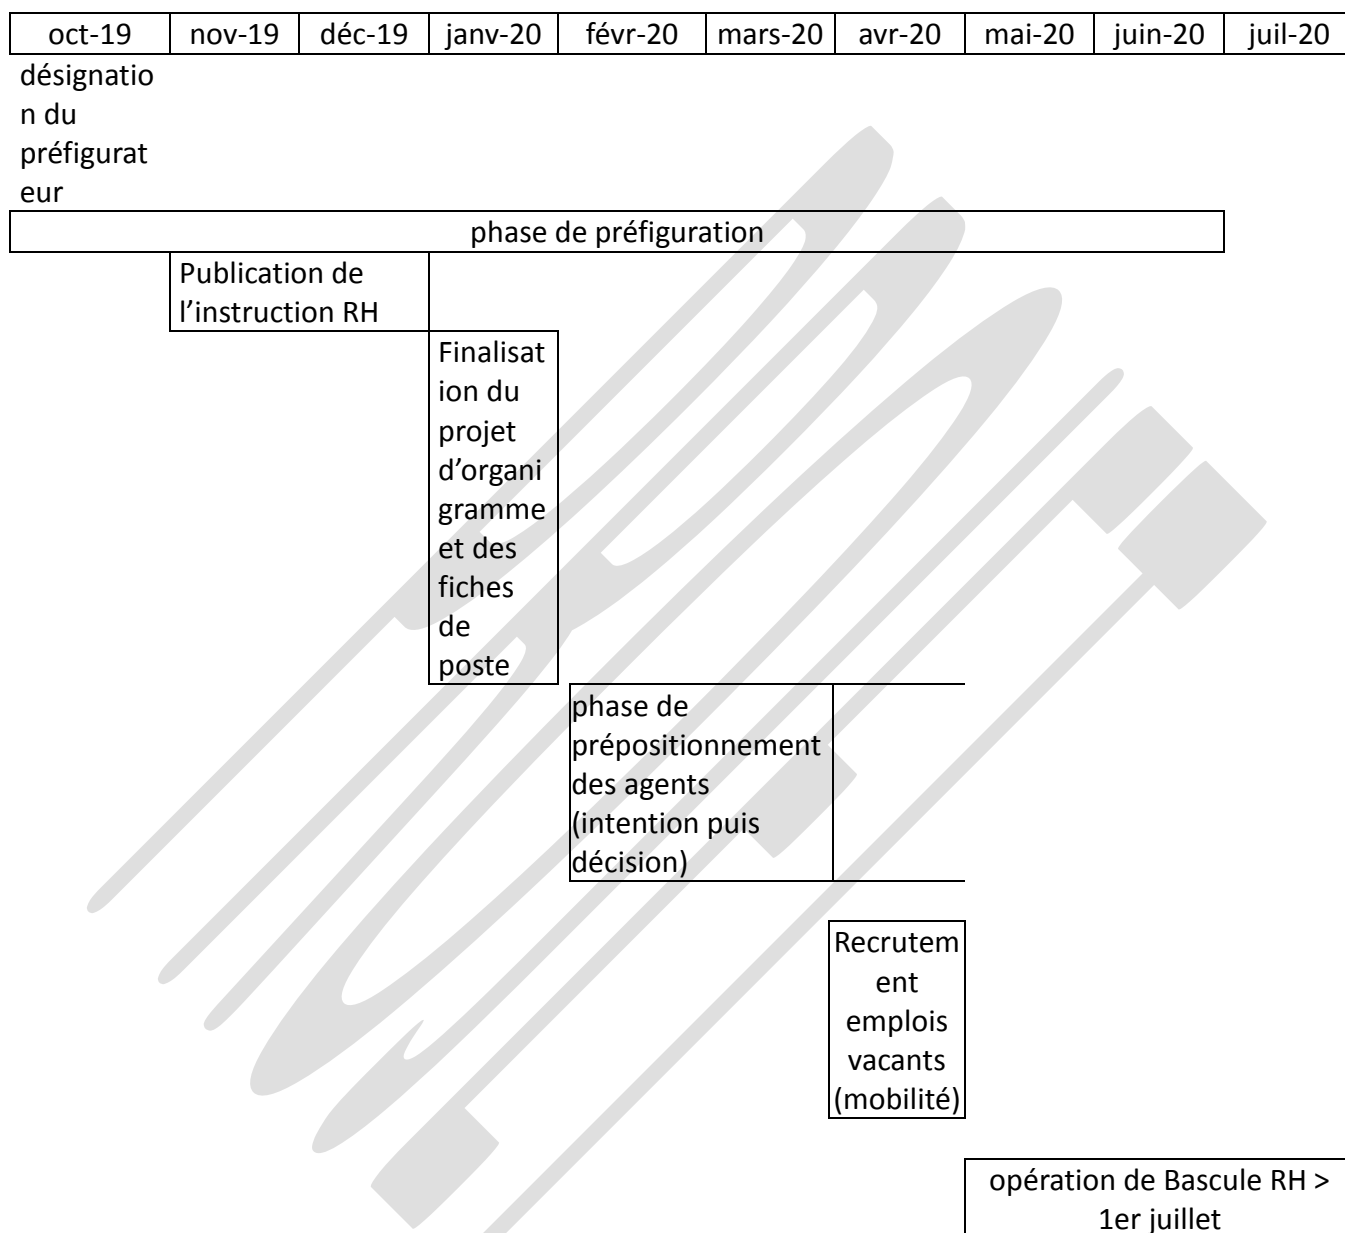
| oct-19 | nov-19 | déc-19 | janv-20 | févr-20 | mars-20 | avr-20 | mai-20 | juin-20 | juil-20 |
|---|---|---|---|---|---|---|---|---|---|

désignation du préfigurateur

phase de préfiguration

Publication de l'instruction RH

Finalisation du projet d'organigramme et des fiches de poste

phase de prépositionnement des agents (intention puis décision)

Recrutement emplois vacants (mobilité)

opération de Bascule RH > 1er juillet